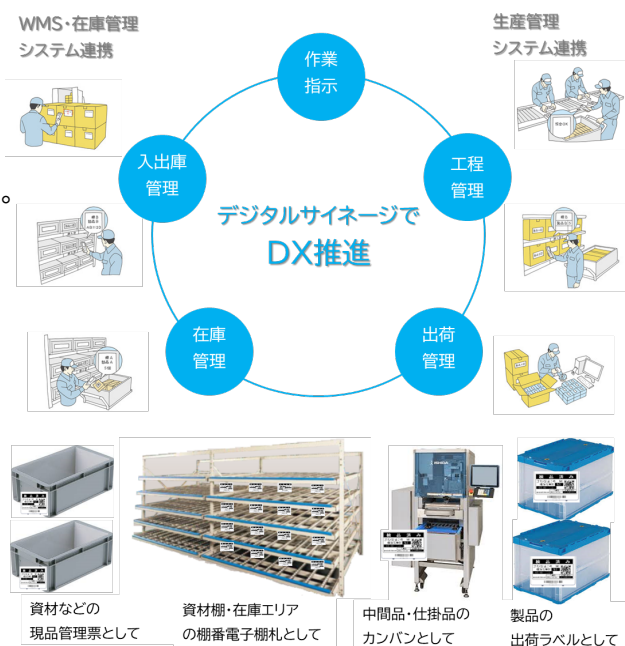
WMS・在庫管理
システム連携

生産管理
システム連携

作業
指示

入出庫
管理

工程
管理

デジタルサイネージで
DX推進

在庫
管理

出荷
管理

資材などの
現品管理票として

資材棚・在庫エリア
の棚番電子棚札として

中間品・仕掛品の
カンバンとして

製品の
出荷ラベルとして